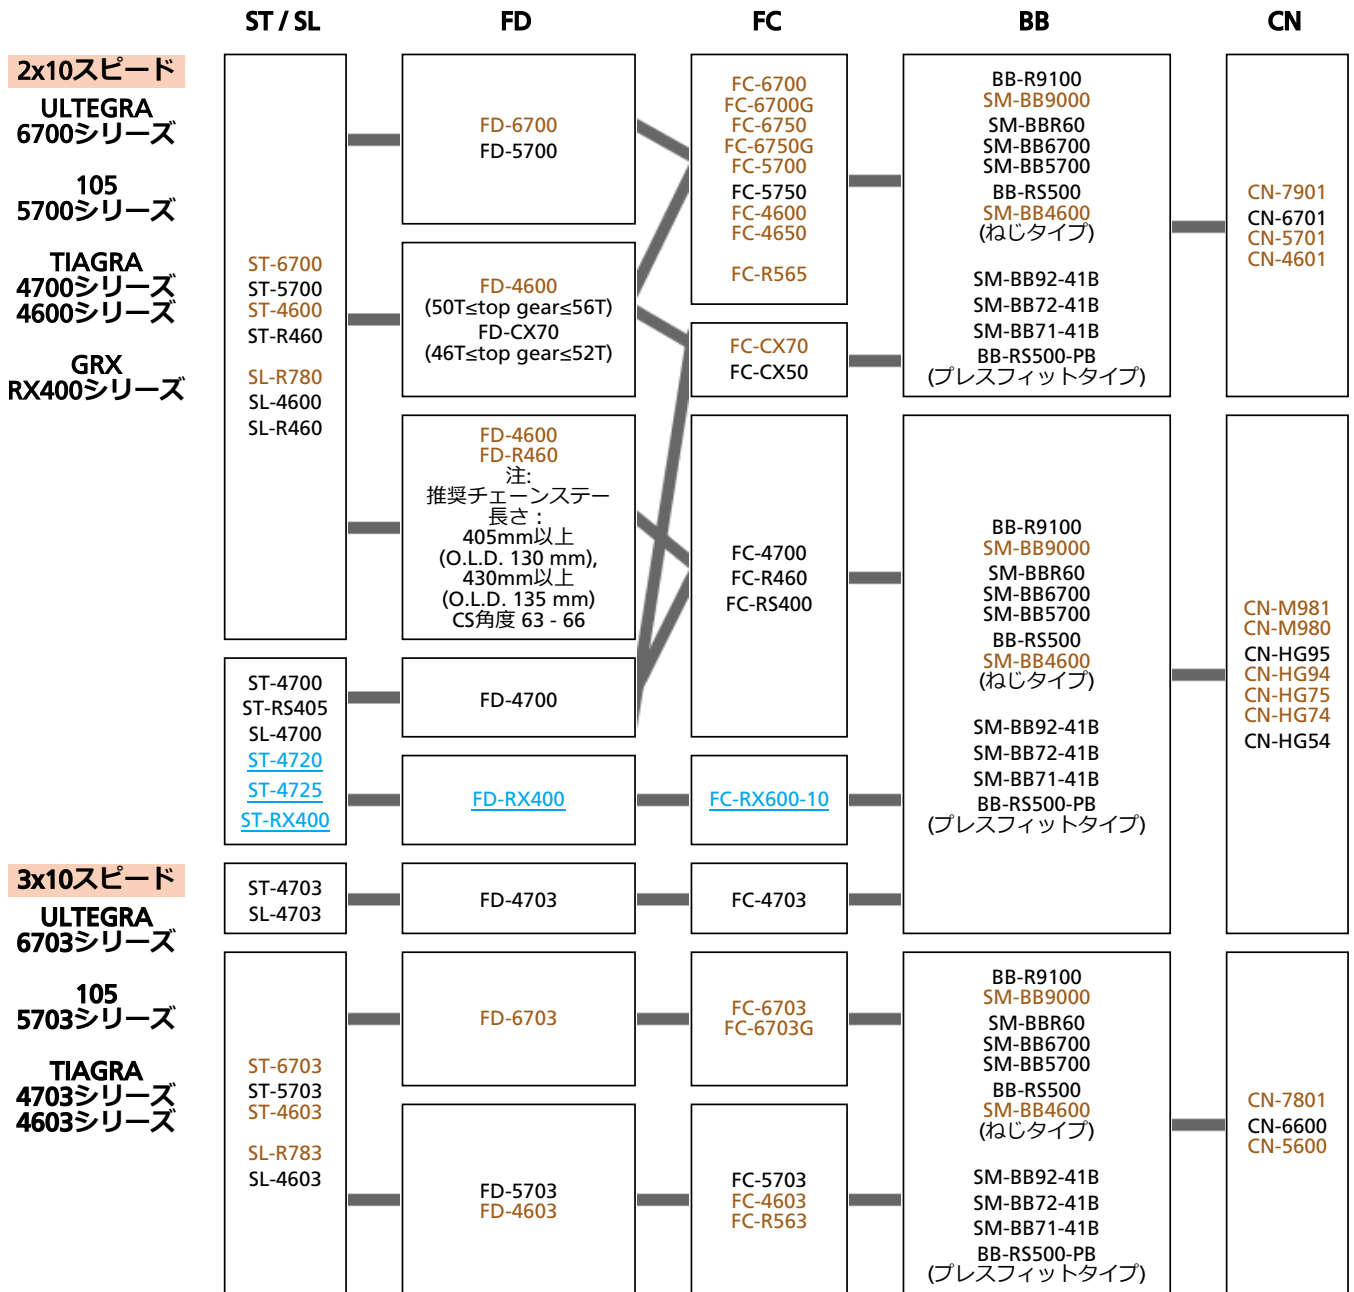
ST / SL
FD
FC
BB
CN

2x10スピード
ULTEGRA 6700シリーズ
105 5700シリーズ
TIAGRA 4700シリーズ 4600シリーズ
GRX RX400シリーズ

ST-6700
ST-5700
ST-4600
ST-R460
SL-R780
SL-4600
SL-R460

FD-6700
FD-5700

FD-4600
(50T≤top gear≤56T)
FD-CX70
(46T≤top gear≤52T)

FD-4600
FD-R460
注:
推奨チェーンステー長さ：
405mm以上
(O.L.D. 130 mm),
430mm以上
(O.L.D. 135 mm)
CS角度 63 - 66

FC-6700
FC-6700G
FC-6750
FC-6750G
FC-5700
FC-5750
FC-4600
FC-4650
FC-R565

FC-CX70
FC-CX50

BB-R9100
SM-BB9000
SM-BBR60
SM-BB6700
SM-BB5700
BB-RS500
SM-BB4600
(ねじタイプ)
SM-BB92-41B
SM-BB72-41B
SM-BB71-41B
BB-RS500-PB
(プレスフィットタイプ)

CN-7901
CN-6701
CN-5701
CN-4601

ST-4700
ST-RS405
SL-4700
ST-4720
ST-4725
ST-RX400

FD-4700

FD-RX400

FC-4700
FC-R460
FC-RS400

FC-RX600-10

BB-R9100
SM-BB9000
SM-BBR60
SM-BB6700
SM-BB5700
BB-RS500
SM-BB4600
(ねじタイプ)
SM-BB92-41B
SM-BB72-41B
SM-BB71-41B
BB-RS500-PB
(プレスフィットタイプ)

CN-M981
CN-M980
CN-HG95
CN-HG94
CN-HG75
CN-HG74
CN-HG54

3x10スピード
ULTEGRA 6703シリーズ
105 5703シリーズ
TIAGRA 4703シリーズ 4603シリーズ

ST-4703
SL-4703

FD-4703

FC-4703

ST-6703
ST-5703
ST-4603
SL-R783
SL-4603

FD-6703

FD-5703
FD-4603

FC-6703
FC-6703G

FC-5703
FC-4603
FC-R563

BB-R9100
SM-BB9000
SM-BBR60
SM-BB6700
SM-BB5700
BB-RS500
SM-BB4600
(ねじタイプ)
SM-BB92-41B
SM-BB72-41B
SM-BB71-41B
BB-RS500-PB
(プレスフィットタイプ)

CN-7801
CN-6600
CN-5600